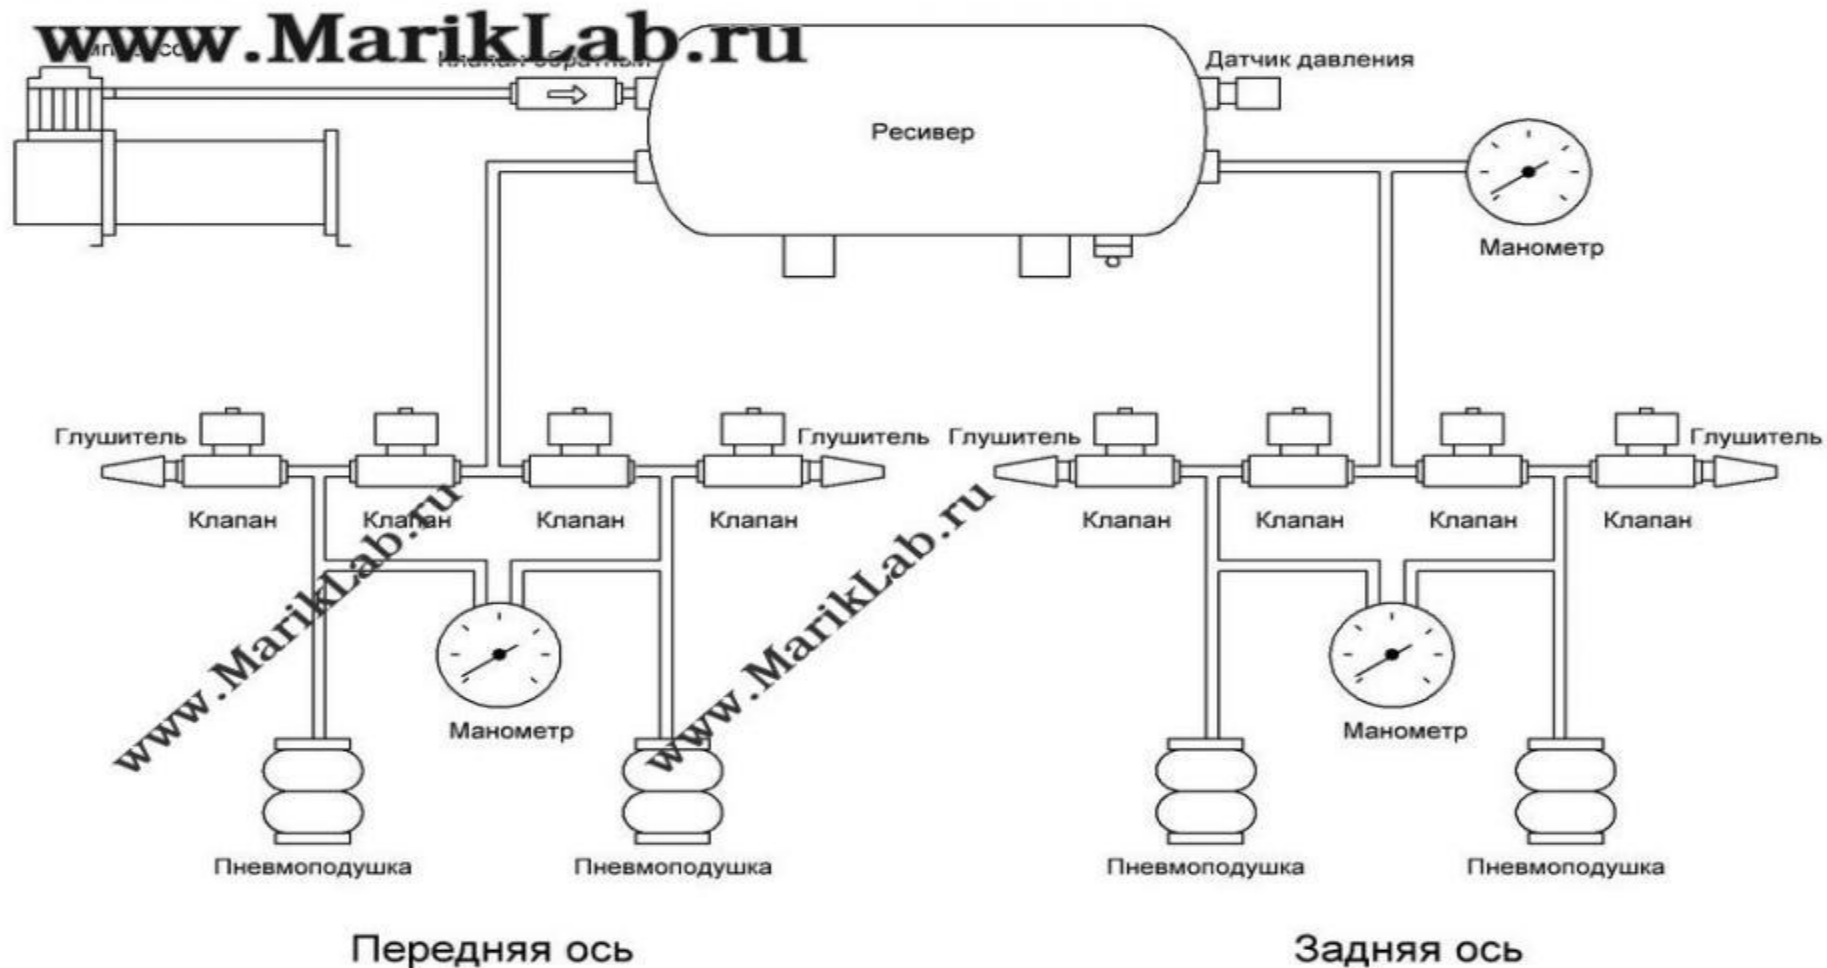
www.MarikLab.ru

Датчик давления

Ресивер

Манометр

Глушитель
Клапан
Клапан
Клапан
Клапан
Глушитель

Глушитель
Клапан
Клапан
Клапан
Клапан
Глушитель

www.MarikLab.ru

www.MarikLab.ru

Манометр

Манометр

Пневмоподушка
Пневмоподушка
Пневмоподушка
Пневмоподушка

Передняя ось

Задняя ось